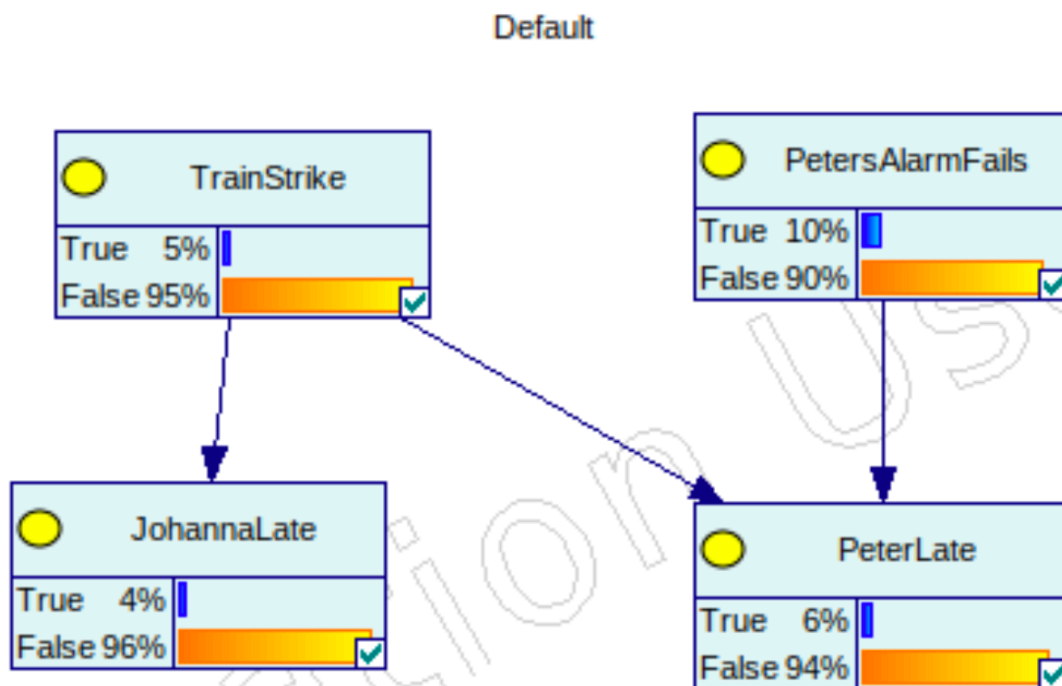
Default

TrainStrike

| True | 5% |
|---|---|
| False | 95% |

PetersAlarmFails

| True | 10% |
|---|---|
| False | 90% |

JohannaLate

| True | 4% |
|---|---|
| False | 96% |

PeterLate

| True | 6% |
|---|---|
| False | 94% |

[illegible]tion Us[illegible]